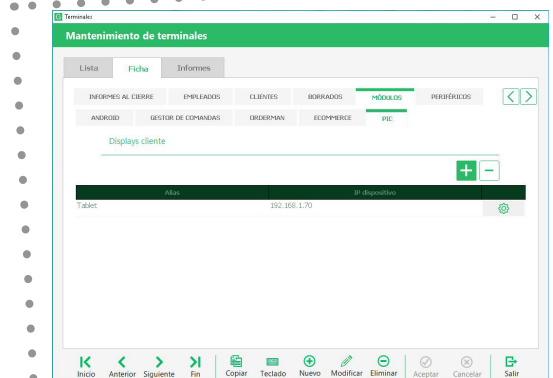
Terminales

Mantenimiento de terminales

Lista
Ficha
Informes

INFORMES AL CIERRE
EMPLEADOS
CLIENTES
BORRADOS
MÓDULOS
PERIFÉRICOS
ANDROID
GESTOR DE COMANDAS
ORDERMAN
ECOMMERCE
PIC

Displays cliente

| Alias | IP dispositivo | |
|---|---|---|
| Tablet | 192.168.1.70 | |

Inicio
Anterior
Siguiente
Fin
Copiar
Teclado
Nuevo
Modificar
Eliminar
Aceptar
Cancelar
Salir